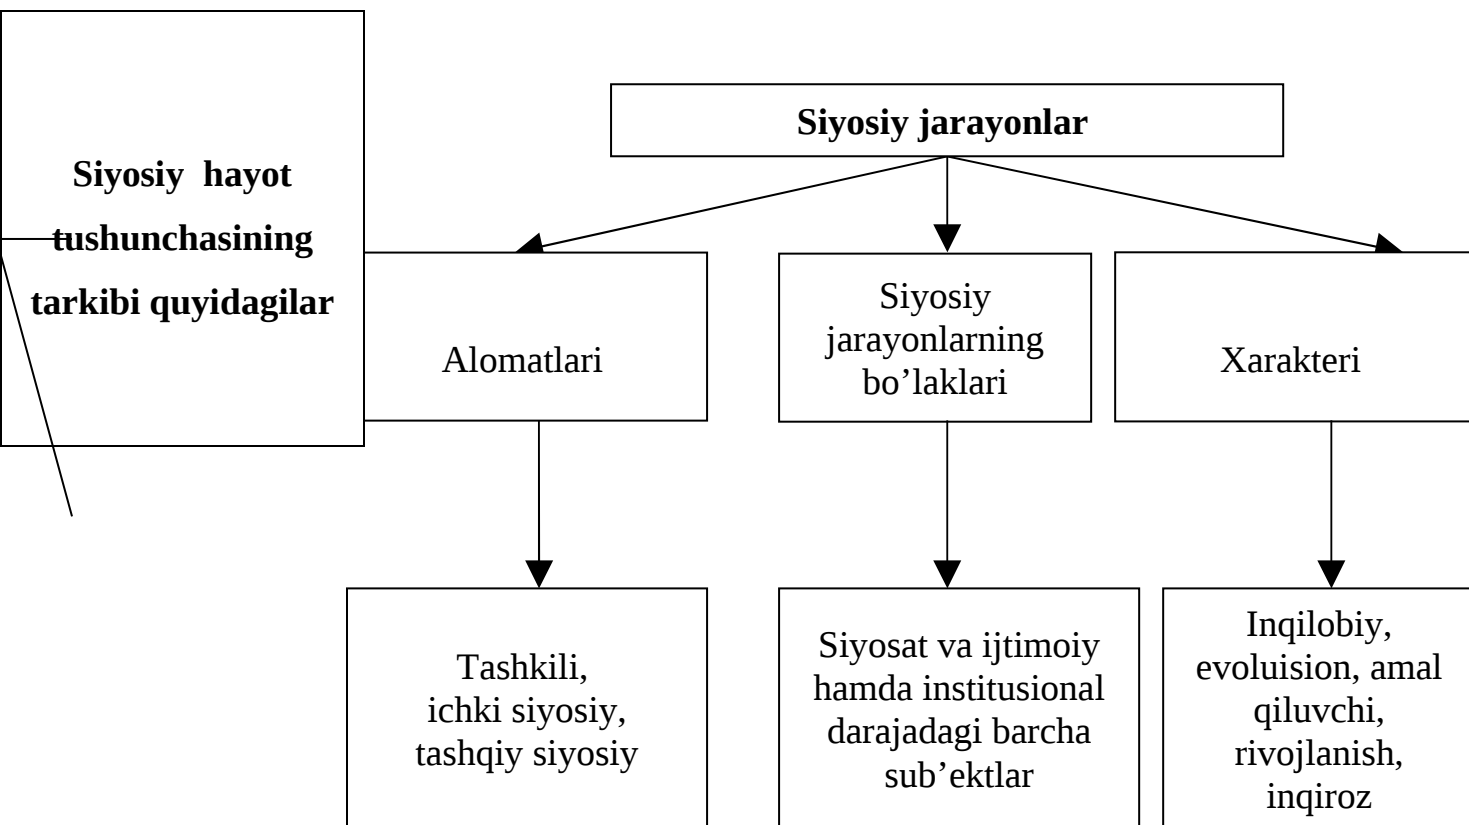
Siyosiy hayot tushunchasining tarkibi quyidagilar

Siyosiy jarayonlar

Alomatlari

Siyosiy jarayonlarning bo’laklari

Xarakteri

Tashkili, ichki siyosiy, tashqiy siyosiy

Siyosat va ijtimoiy hamda institusional darajadagi barcha sub’ektlar

Inqilobiy, evoluision, amal qiluvchi, rivojlanish, inqiroz